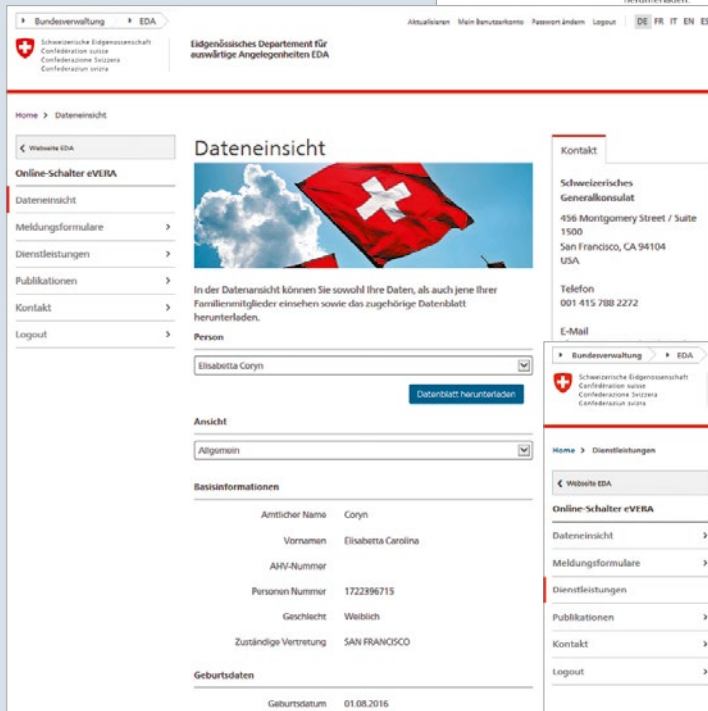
Bundesverwaltung EDA

Aktualisieren Mein Benutzerkonto Passwort ändern Logout DE FR IT EN ES

Schweizerische Eidgenossenschaft
Confédération suisse
Confederazione Svizzera
Confederaziun svizra

Eidgenössisches Departement für auswärtige Angelegenheiten EDA

Home > Dateneinsicht

< Webseite EDA

Online-Schalter eVERA

Dateneinsicht

Meldungsformulare >

Dienstleistungen >

Publikationen >

Kontakt >

Logout

Dateneinsicht

In der Datenansicht können Sie sowohl Ihre Daten, als auch jene Ihrer Familienmitglieder einsehen sowie das zugehörige Datenblatt herunterladen.

Person

Elisabetta Coryn

Datenblatt herunterladen

Ansicht

Allgemein

Basisinformationen

| | |
|---|---|
| Amtlicher Name | Coryn |
| Vornamen | Elisabetta Carolina |
| AHV-Nummer | |
| Personen Nummer | 1722396715 |
| Geschlecht | Weiblich |
| Zuständige Vertretung | SAN FRANCISCO |

Geburtsdaten

| | |
|---|---|
| Geburtsdatum | 01.08.2016 |

Kontakt

Schweizerisches Generalkonsulat

456 Montgomery Street / Suite 1500
San Francisco, CA 94104
USA

Telefon
001 415 788 2272

E-Mail

Bundesverwaltung EDA

Schweizerische Eidgenossenschaft
Confédération suisse
Confederazione Svizzera
Confederaziun svizra

Home > Dienstleistungen

< Webseite EDA

Online-Schalter eVERA

Dateneinsicht >

Meldungsformulare >

Dienstleistungen

Publikationen >

Kontakt >

Logout >